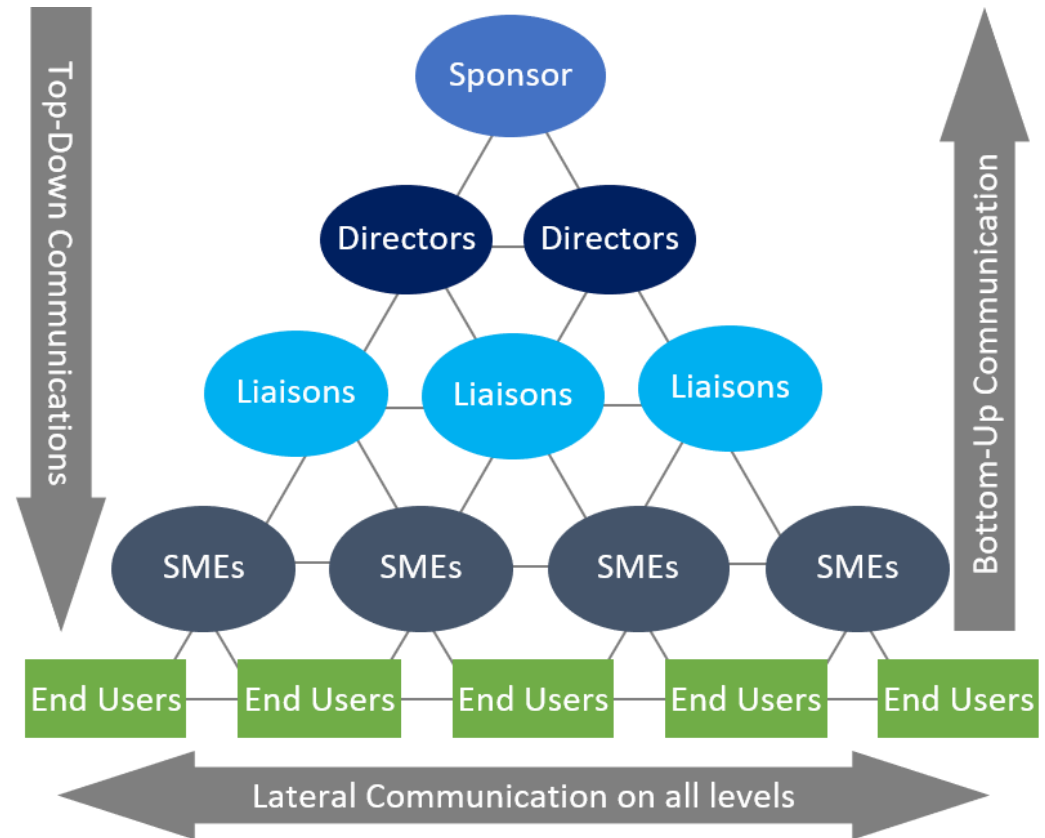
Top-Down Communications

Sponsor

Directors
Directors

Liaisons
Liaisons
Liaisons

SMEs
SMEs
SMEs
SMEs

End Users
End Users
End Users
End Users
End Users

Bottom-Up Communication

Lateral Communication on all levels